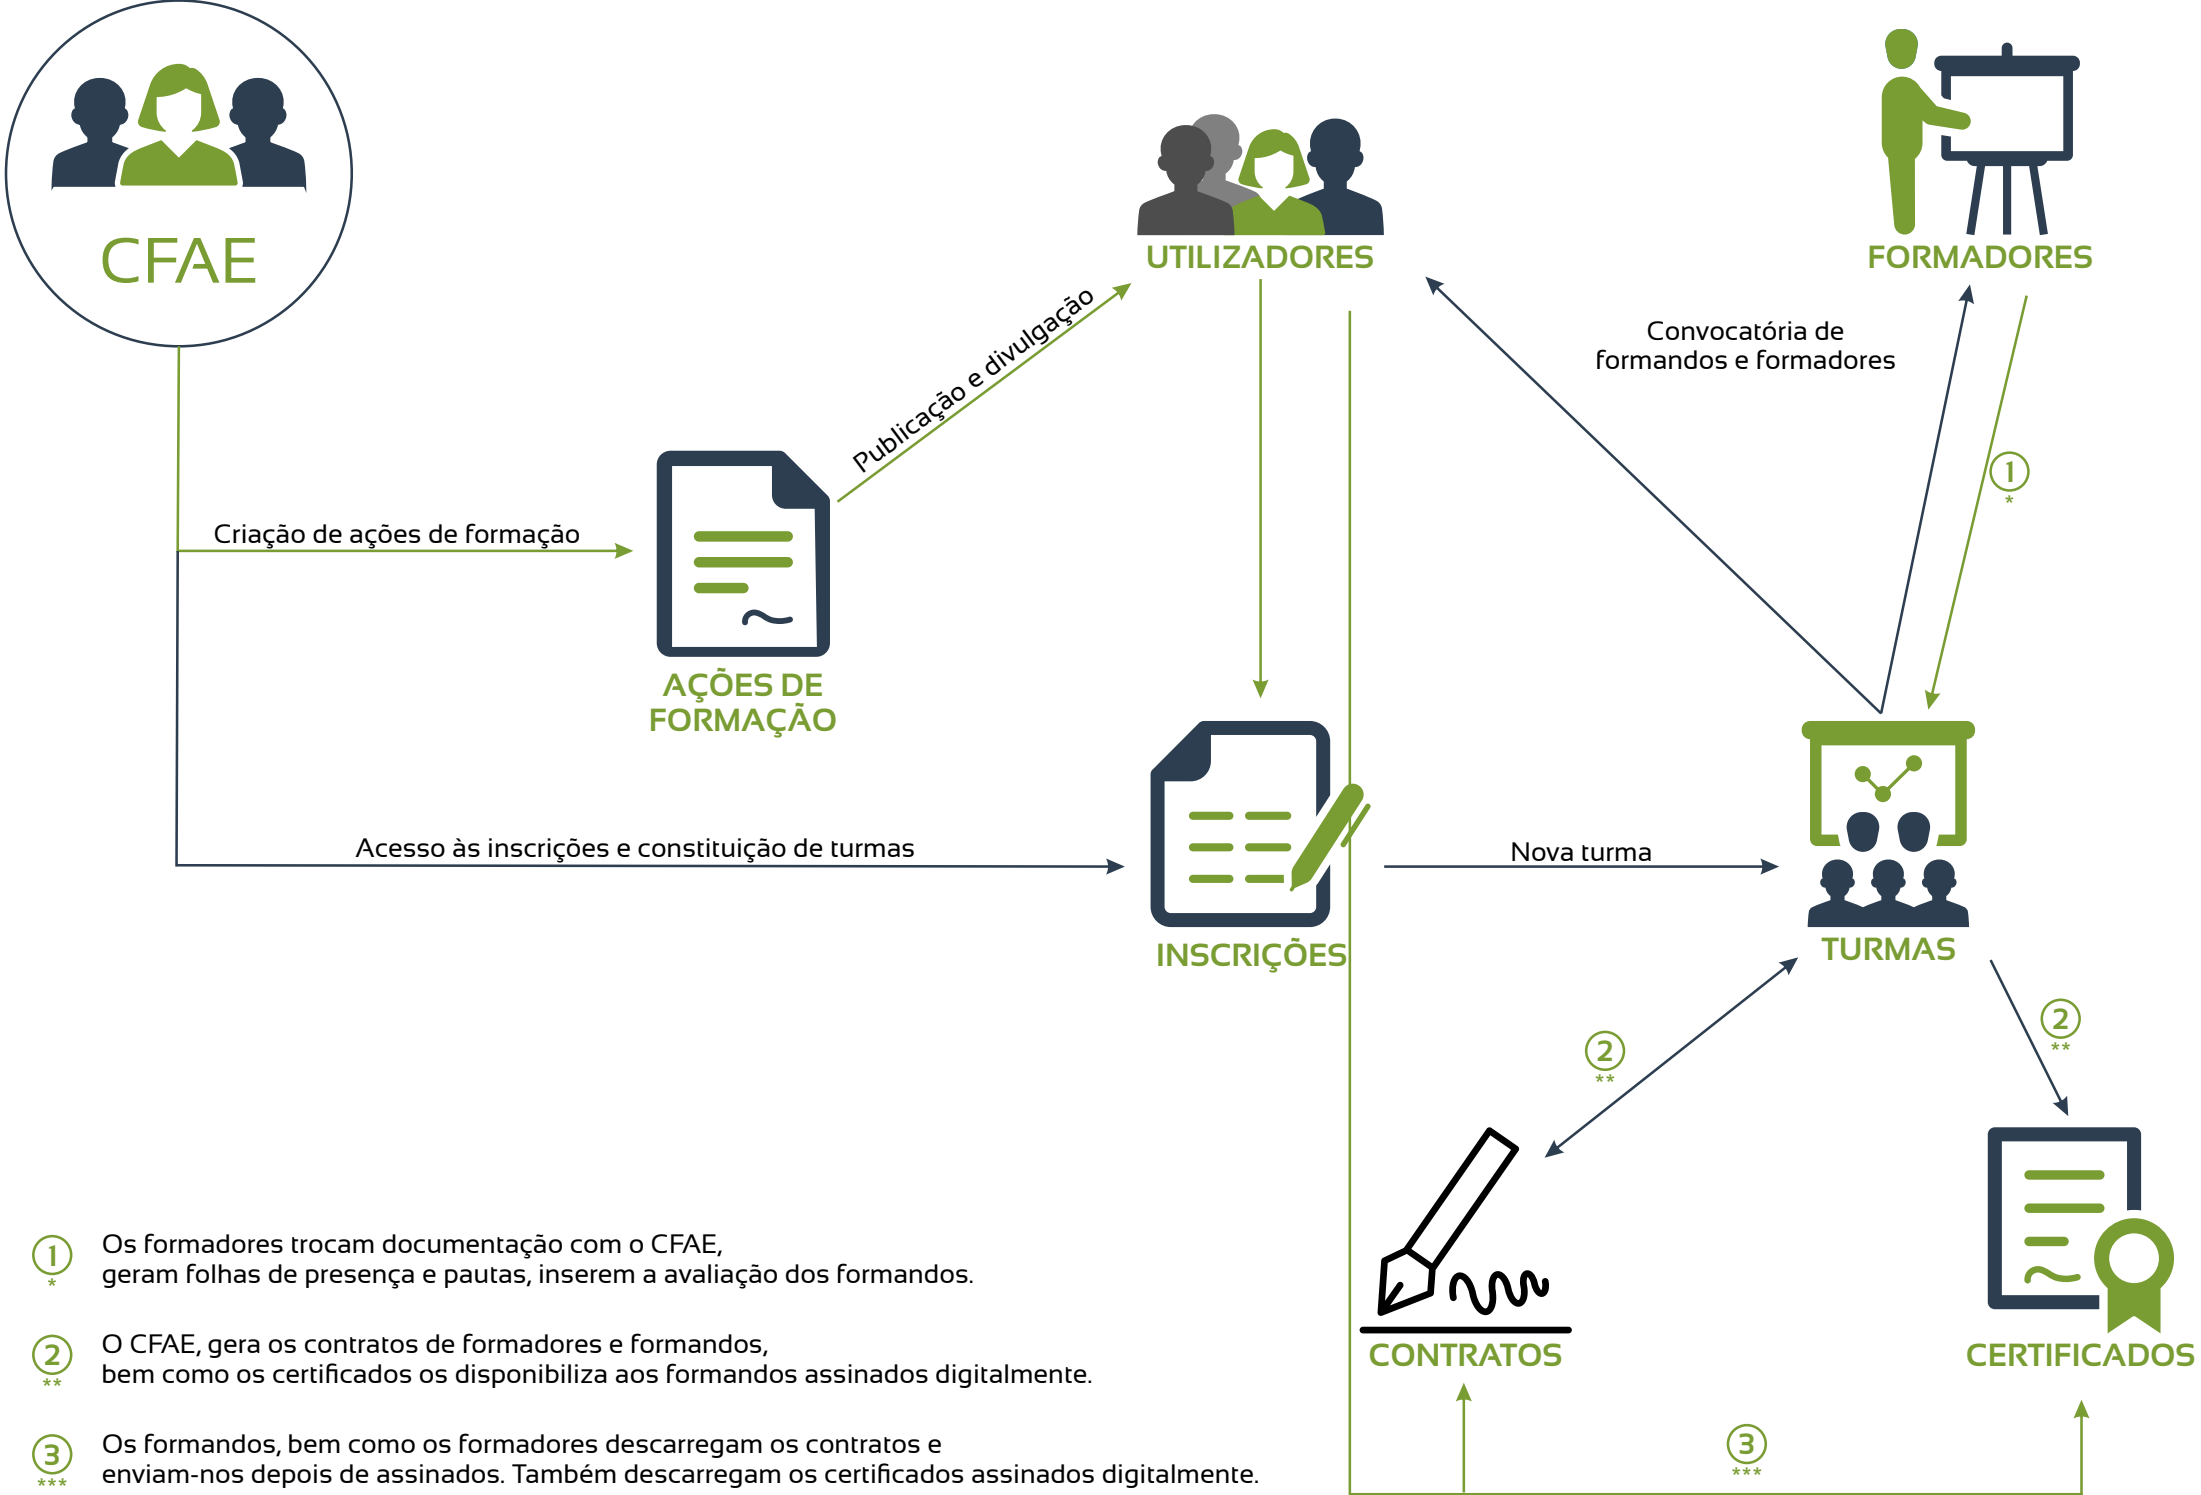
CFAE

UTILIZADORES

FORMADORES

Publicação e divulgação

Convocatória de formandos e formadores

1
*

Criação de ações de formação

AÇÕES DE FORMAÇÃO

Acesso às inscrições e constituição de turmas

Nova turma

INSCRIÇÕES

TURMAS

2
**

2
**

CONTRATOS

CERTIFICADOS

3
***

1
*
Os formadores trocam documentação com o CFAE, geram folhas de presença e pautas, inserem a avaliação dos formandos.

2
**
O CFAE, gera os contratos de formadores e formandos, bem como os certificados os disponibiliza aos formandos assinados digitalmente.

3
***
Os formandos, bem como os formadores descarregam os contratos e enviam-nos depois de assinados. Também descarregam os certificados assinados digitalmente.